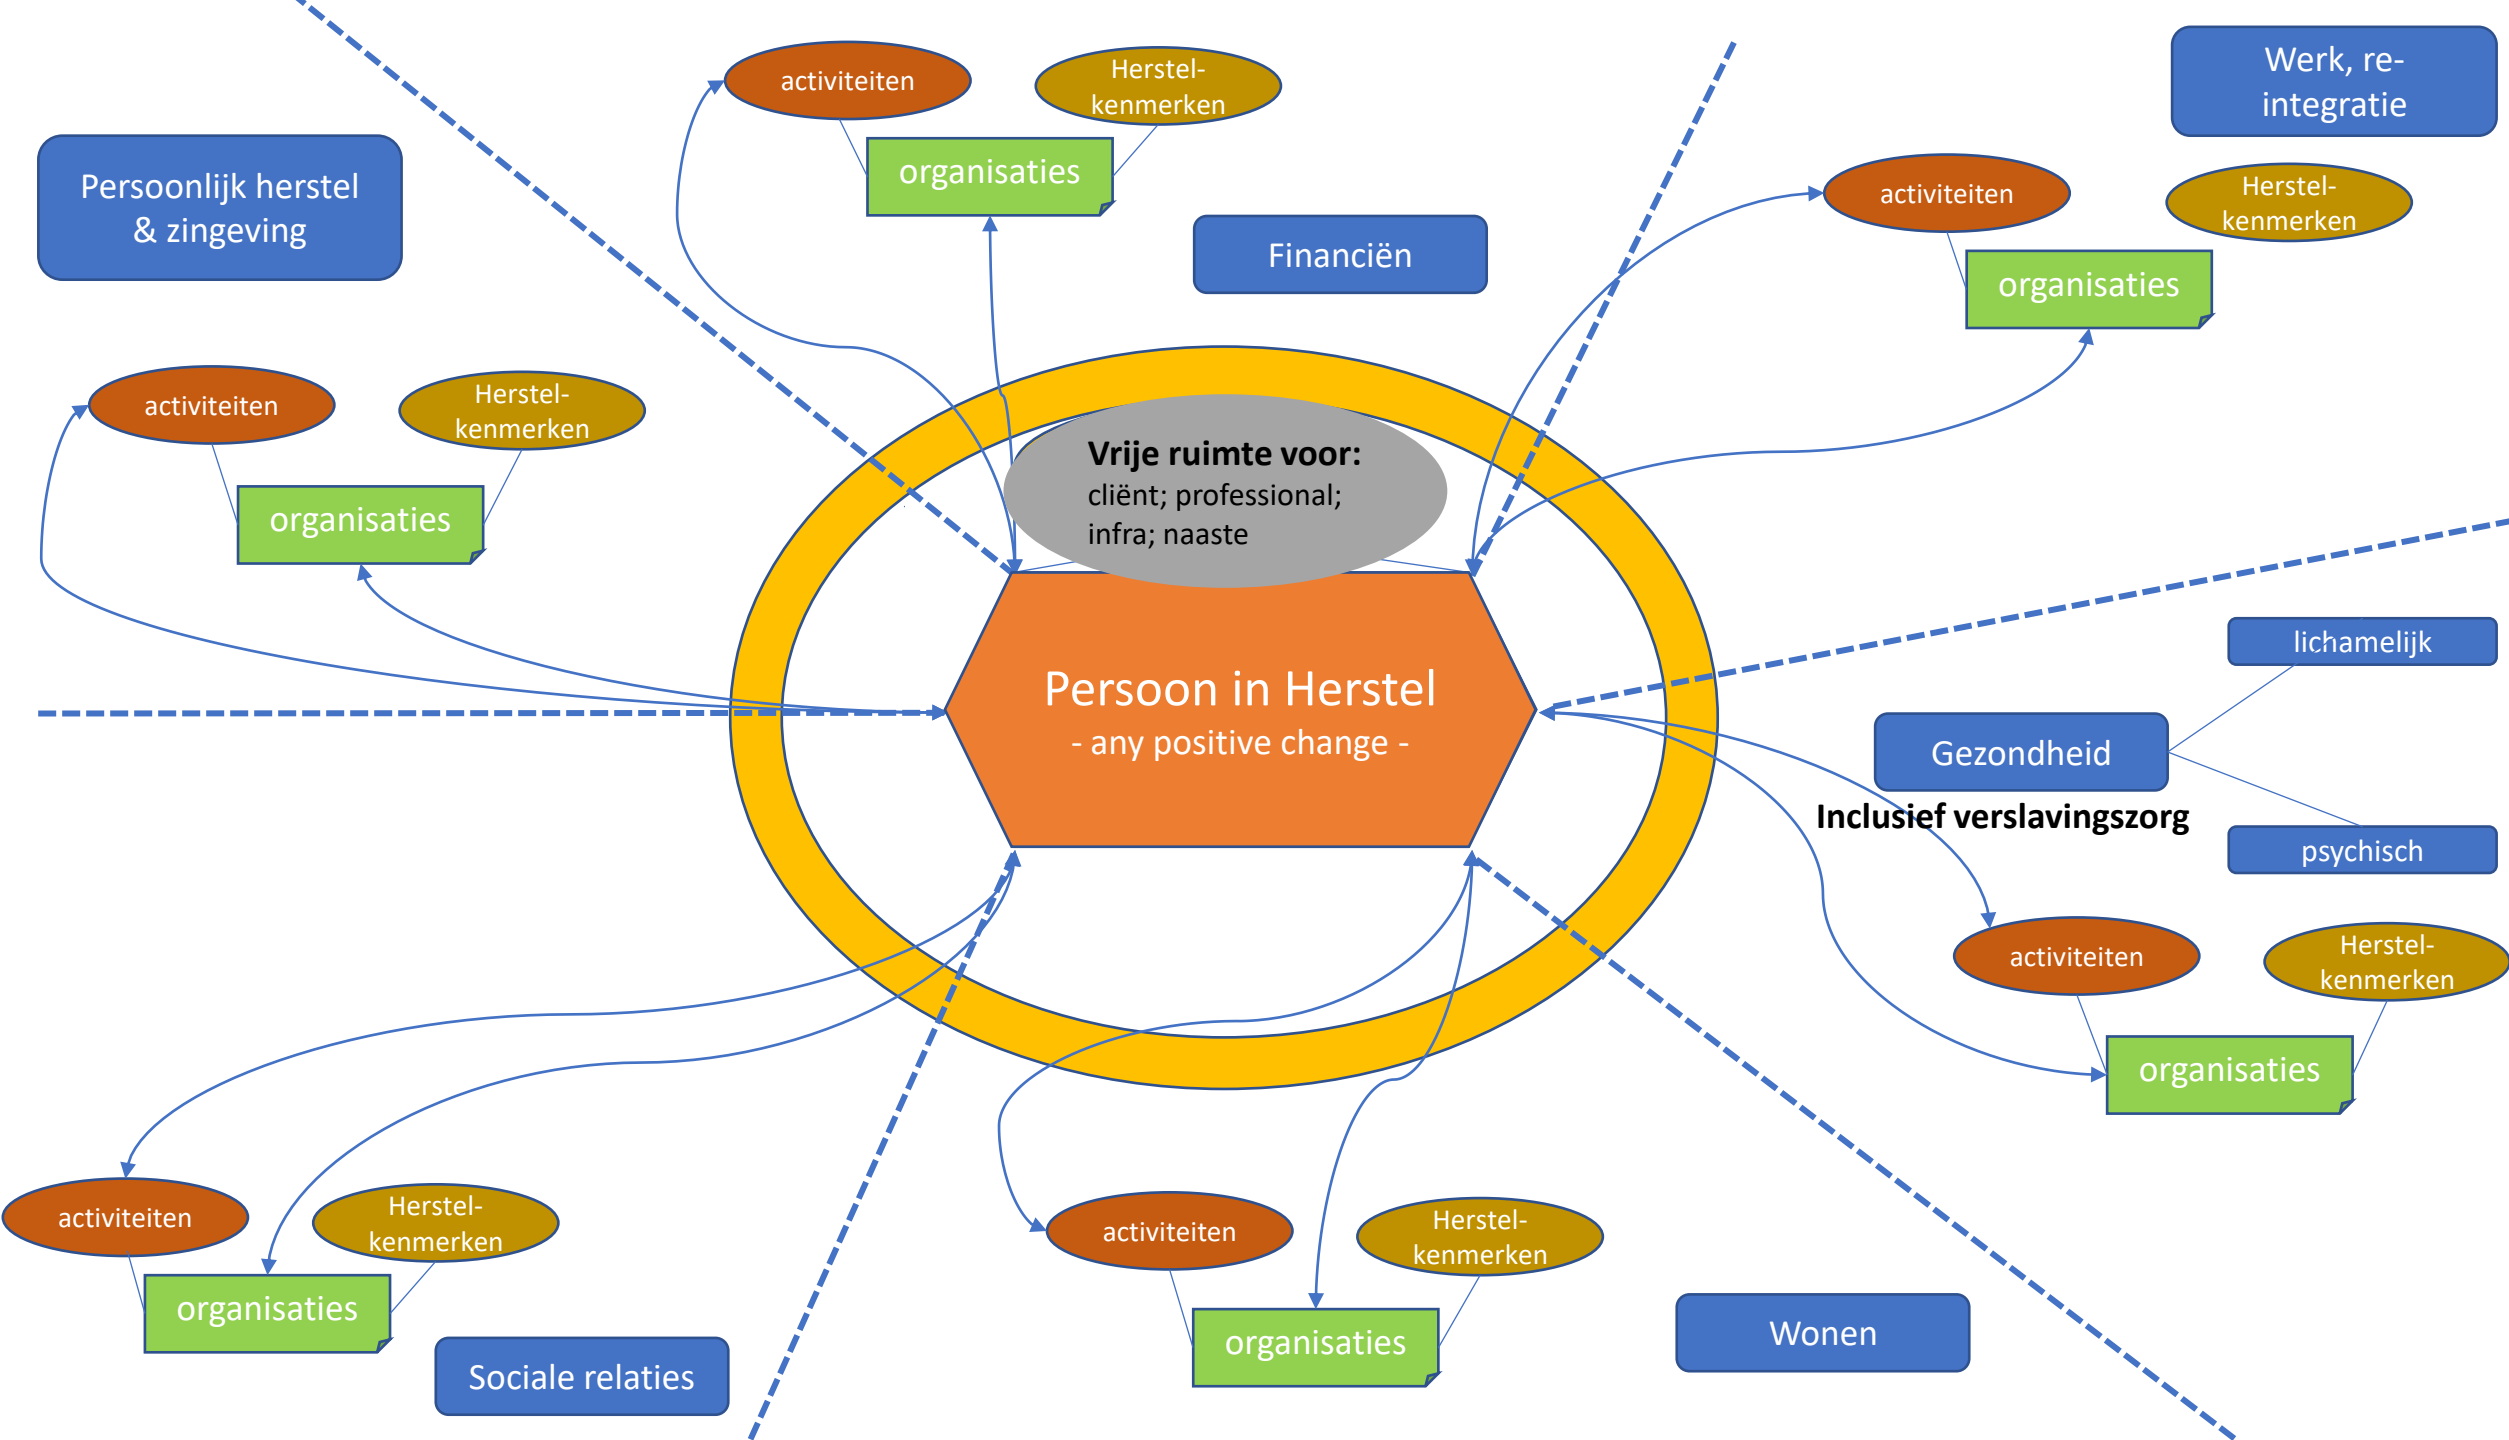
activiteiten

Herstel-kenmerken

organisaties

Werk, re-integratie

Persoonlijk herstel & zingeving

Financiën

activiteiten

Herstel-kenmerken

organisaties

activiteiten

Herstel-kenmerken

organisaties

Vrije ruimte voor:
cliënt; professional; infra; naaste

Persoon in Herstel
- any positive change -

lichamelijk

Gezondheid

Inclusief verslavingszorg

psychisch

activiteiten

Herstel-kenmerken

organisaties

activiteiten

Herstel-kenmerken

organisaties

activiteiten

Herstel-kenmerken

organisaties

Sociale relaties

Wonen